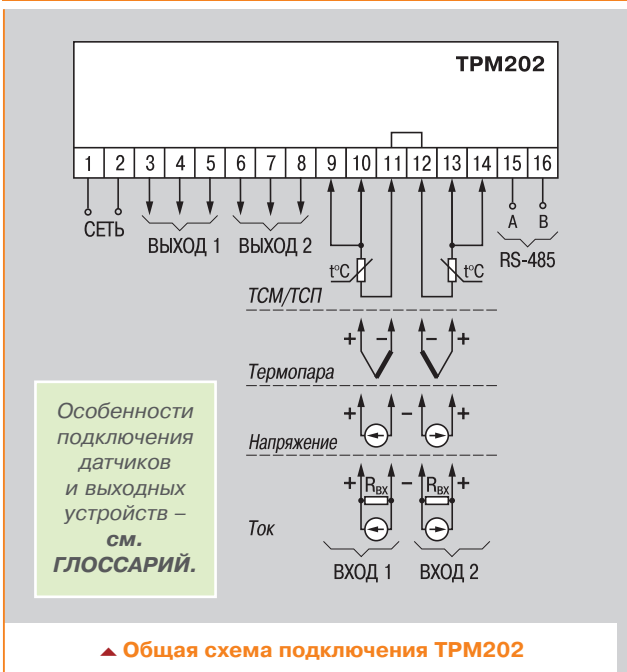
ТРМ202

1 2 3 4 5 6 7 8 9 10 11 12 13 14 15 16

СЕТЬ

ВЫХОД 1

ВЫХОД 2

A B

RS-485

t°C

t°C

ТСМ/ТСП

+ – – +

Термопара

+ – +

Напряжение

+ $R_{вх}$ – $R_{вх}$ +

Ток

ВХОД 1

ВХОД 2

Особенности подключения датчиков и выходных устройств – см. ГЛОССАРИЙ.

Общая схема подключения ТРМ202